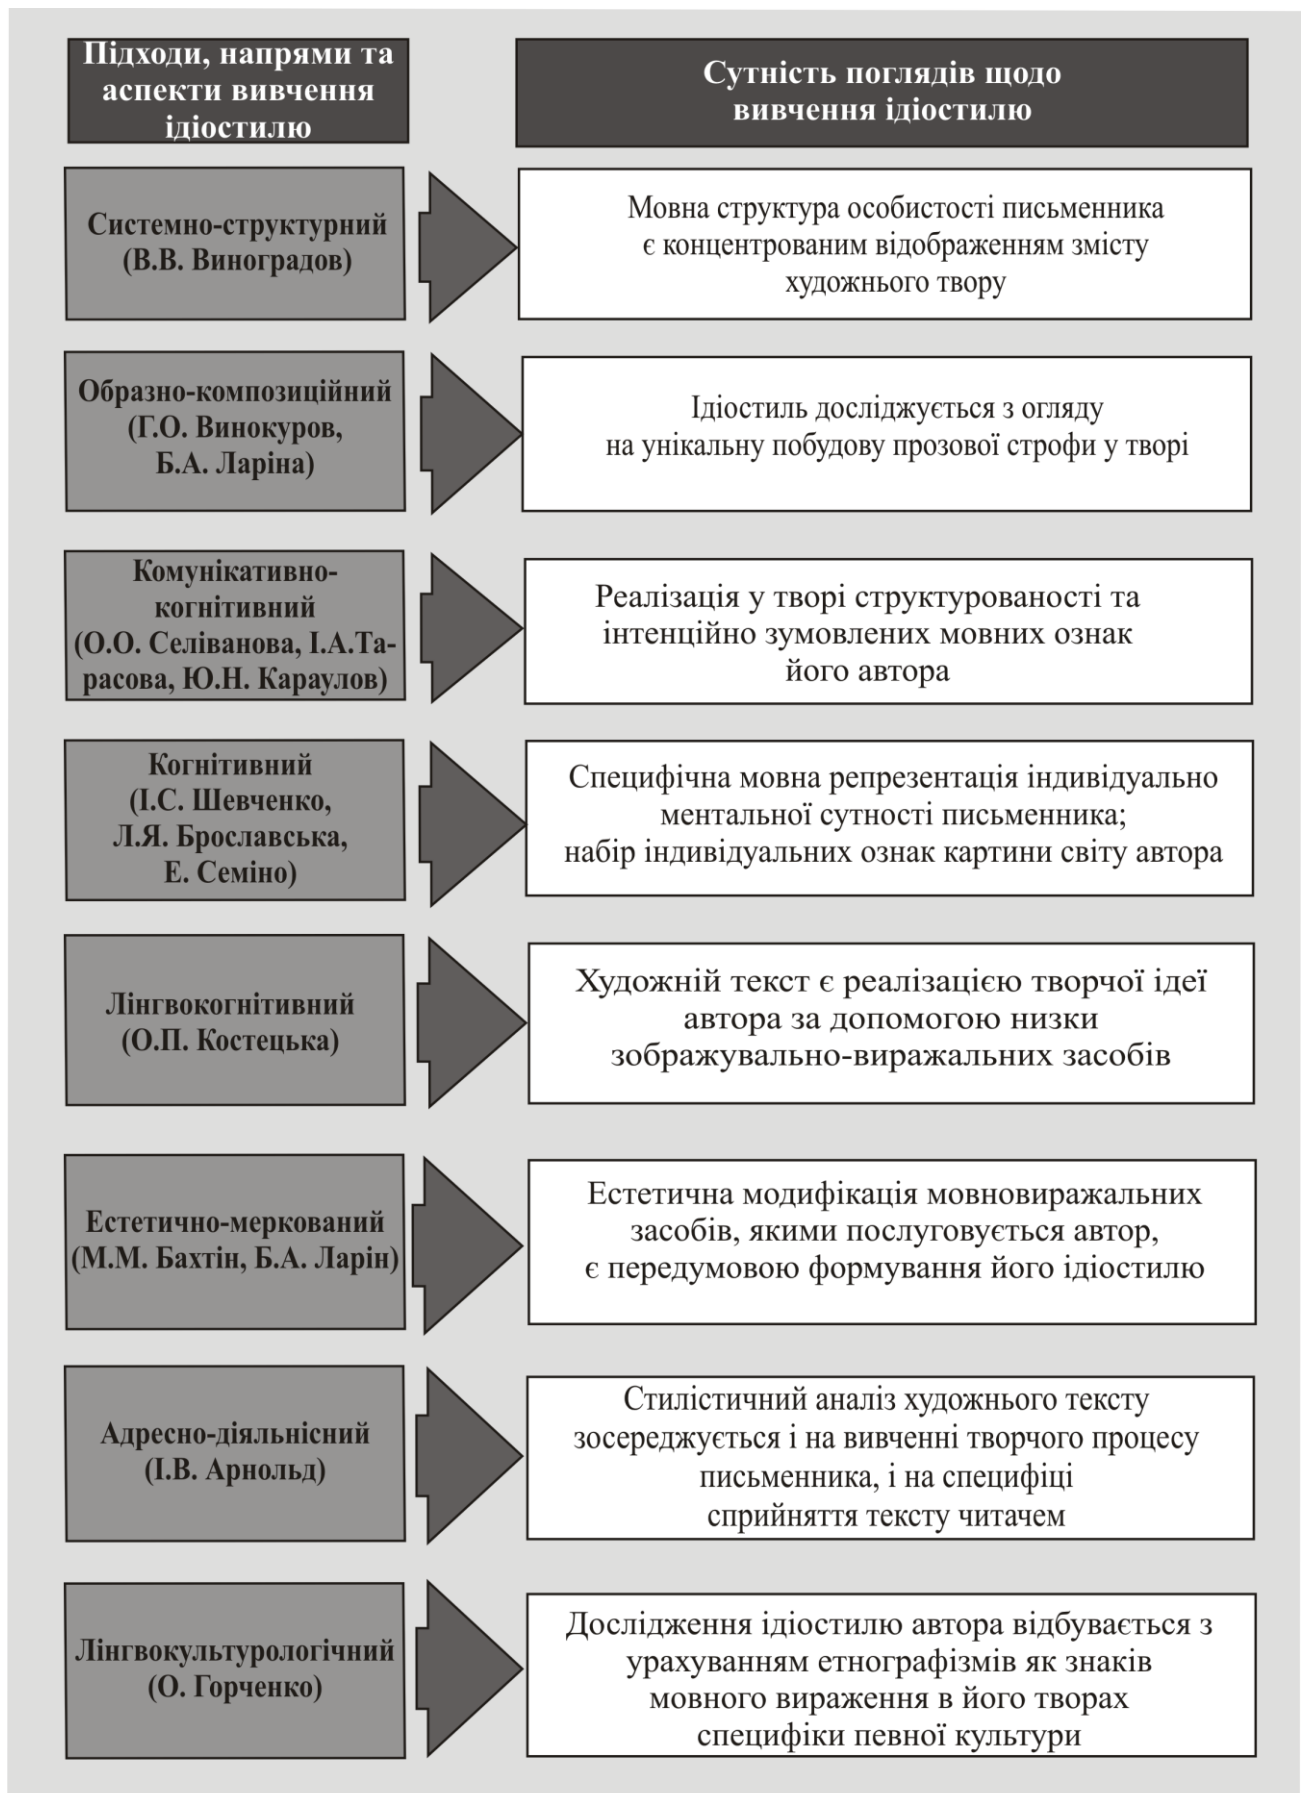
Підходи, напрями та аспекти вивчення ідіостилю

Сутність поглядів щодо вивчення ідіостилю

Системно-структурний (В.В. Виноградов)

Мовна структура особистості письменника є концентрованим відображенням змісту художнього твору

Образно-композиційний (Г.О. Винокуров, Б.А. Ларіна)

Ідіостиль досліджується з огляду на унікальну побудову прозової строфи у творі

Комунікативно-когнітивний (О.О. Селіванова, І.А.Тарасова, Ю.Н. Караулов)

Реалізація у творі структурованості та інтенційно зумовлених мовних ознак його автора

Когнітивний (І.С. Шевченко, Л.Я. Брославська, Е. Семіно)

Специфічна мовна репрезентація індивідуально ментальної сутності письменника; набір індивідуальних ознак картини світу автора

Лінгвокогнітивний (О.П. Костецька)

Художній текст є реалізацією творчої ідеї автора за допомогою низки зображувально-виражальних засобів

Естетично-меркований (М.М. Бахтін, Б.А. Ларін)

Естетична модифікація мовновиражальних засобів, якими послуговується автор, є передумовою формування його ідіостилю

Адресно-діяльнісний (І.В. Арнольд)

Стилістичний аналіз художнього тексту зосереджується і на вивченні творчого процесу письменника, і на специфіці сприйняття тексту читачем

Лінгвокультурологічний (О. Горченко)

Дослідження ідіостилю автора відбувається з урахуванням етнографізмів як знаків мовного вираження в його творах специфіки певної культури